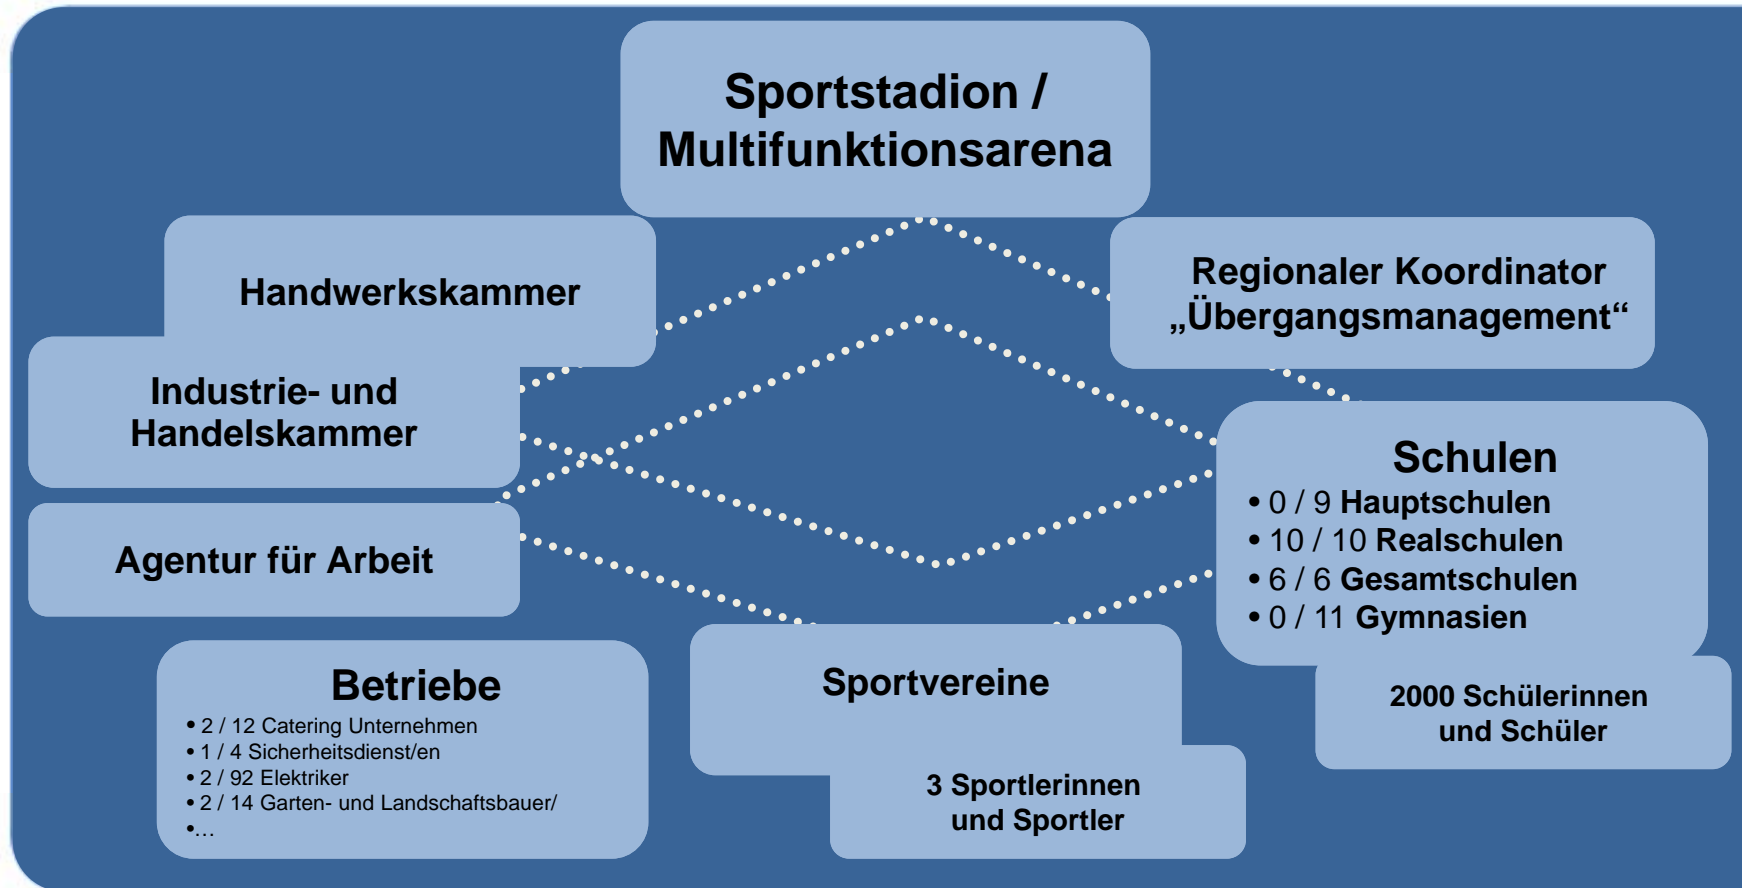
Sportstadion / Multifunktionsarena

Handwerkskammer

Regionaler Koordinator „Übergangsmanagement“

Industrie- und Handelskammer

Schulen
• 0 / 9 Hauptschulen
• 10 / 10 Realschulen
• 6 / 6 Gesamtschulen
• 0 / 11 Gymnasien

Agentur für Arbeit

2000 Schülerinnen und Schüler

Betriebe
• 2 / 12 Catering Unternehmen
• 1 / 4 Sicherheitsdienst/en
• 2 / 92 Elektriker
• 2 / 14 Garten- und Landschaftsbauer/
•…

Sportvereine

3 Sportlerinnen und Sportler